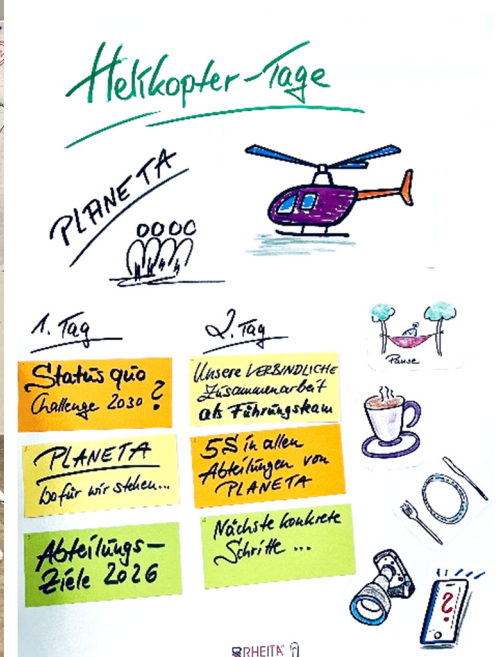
Helikopter-Tage

PLANETA

1. Tag

Status quo ?
Challenge 2030

PLANETA
Wofür wir stehen...

Abteilungs-
Ziele 2026

2. Tag

Unsere VERBINDLICHE Zusammenarbeit als Führungsteam

5S in allen Abteilungen von PLANETA

Nächste konkrete Schritte ...

Pause

?

RHEITK